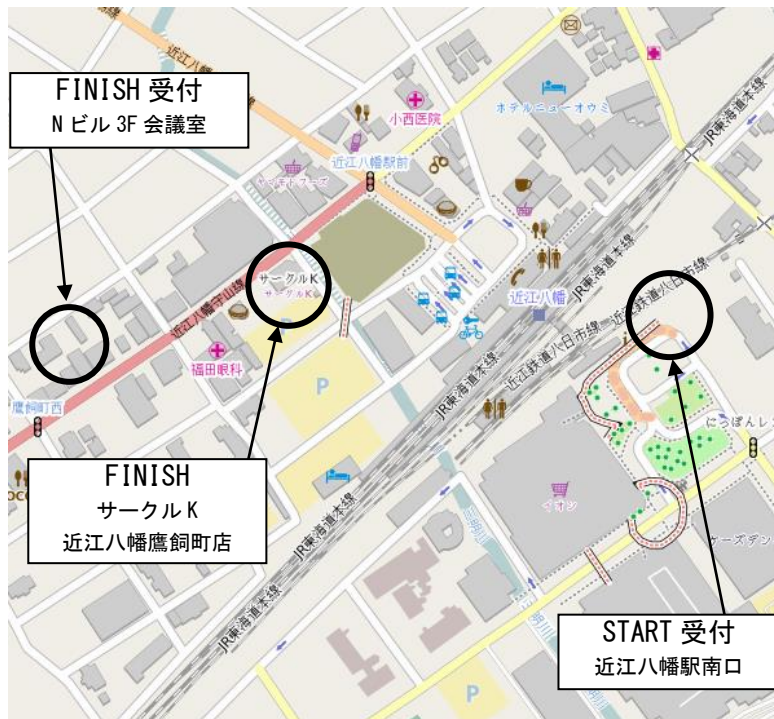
FINISH 受付
N ビル 3F 会議室

FINISH
サークル K
近江八幡鷹飼町店

START 受付
近江八幡駅南口

近江八幡
ホテルニューオウミ
小西医院
近江八幡駅前
サークルK
サークルK
近江八幡守山線
福田眼科
鷹飼町西
近江八幡
JR東海道本線
近江鉄道八日市線
JR東海道本線
近江鉄道八日市線
JR東海道本線
JR東海道本線
P
P
P
イオン
にっぽんレ
ヤーズデン